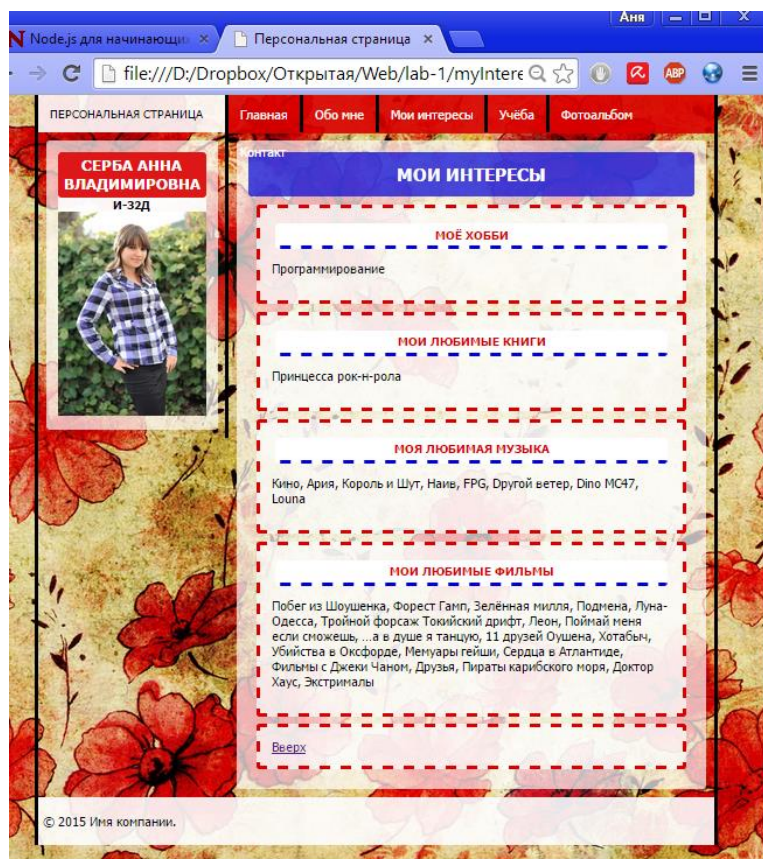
Аня

Node.js для начинающи ×

Персональная страница ×

file:///D:/Dropbox/Открытая/Web/lab-1/myIntere

ПЕРСОНАЛЬНАЯ СТРАНИЦА

Главная

Обо мне

Мои интересы

Учёба

Фотоальбом

Контакт

СЕРБА АННА ВЛАДИМИРОВНА

И-32Д

МОИ ИНТЕРЕСЫ

МОЁ ХОББИ

Программирование

МОИ ЛЮБИМЫЕ КНИГИ

Принцесса рок-н-рола

МОЯ ЛЮБИМАЯ МУЗЫКА

Кино, Ария, Король и Шут, Наив, FPG, Другой ветер, Dino MC47, Louna

МОИ ЛЮБИМЫЕ ФИЛЬМЫ

Побег из Шоушенка, Форест Гамп, Зелёная милля, Подмена, Луна-Одесса, Тройной форсаж Токийский дрифт, Леон, Поймай меня если сможешь, ...а в душе я танцую, 11 друзей Оушена, Хотабыч, Убийства в Оксфорде, Мемуары гейши, Сердца в Атлантиде, Фильмы с Джеки Чаном, Друзья, Пираты карибского моря, Доктор Хаус, Экстрималы

Вверх

© 2015 Имя компании.